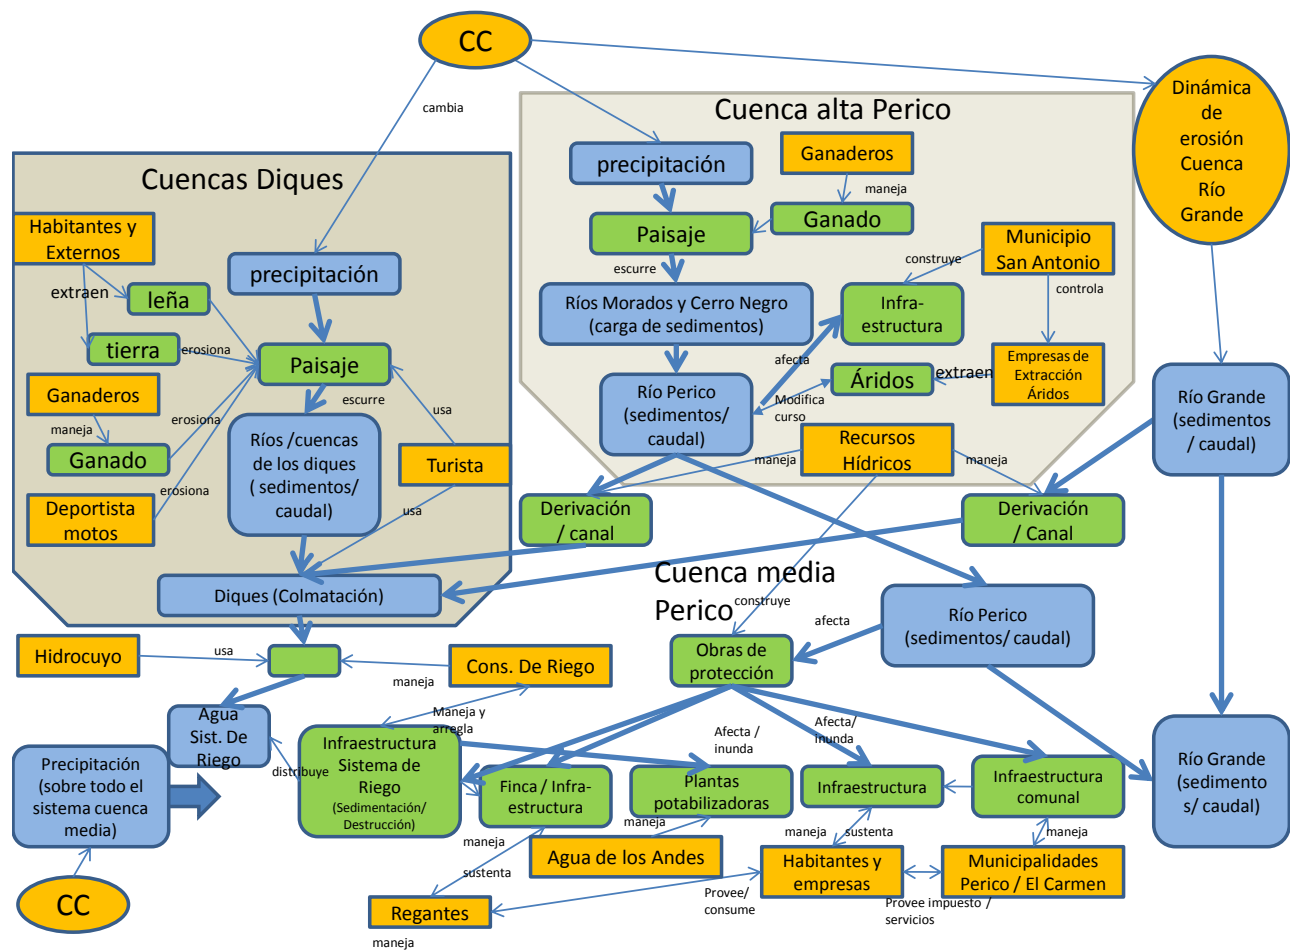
CC

cambia

Dinámica de erosión Cuenca Río Grande

Cuenca alta Perico

precipitación

Ganaderos

maneja

Ganado

Paisaje

escurre

Municipio San Antonio

construye

controla

Ríos Morados y Cerro Negro (carga de sedimentos)

Infra-estructura

afecta

Empresas de Extracción Áridos

Áridos

extraen

Río Perico (sedimentos/ caudal)

Modifica curso

Recursos Hídricos

maneja

maneja

Cuencas Diques

Habitantes y Externos

extraen

leña

precipitación

tierra

erosiona

Paisaje

Ganaderos

erosiona

escurre

usa

maneja

Ríos /cuencas de los diques ( sedimentos/ caudal)

Ganado

Turista

erosiona

Deportista motos

usa

Derivación / canal

Derivación / Canal

Río Grande (sedimentos / caudal)

Diques (Colmatación)

Cuenca media Perico

construye

afecta

Río Perico (sedimentos/ caudal)

Hidrocuyo

usa

Cons. De Riego

maneja

Obras de protección

Agua Sist. De Riego

Manejа y arregla

Infraestructura Sistema de Riego (Sedimentación/ Destrucción)

Afecta / inunda

Afecta/ inunda

Precipitación (sobre todo el sistema cuenca media)

distribuye

Finca / Infra-estructura

Plantas potabilizadoras

Infraestructura

Infraestructura comunal

Río Grande (sedimento s/ caudal)

maneja

maneja

sustenta

maneja

maneja

Agua de los Andes

Habitantes y empresas

Municipalidades Perico / El Carmen

sustenta

CC

Provee/ consume

Provee impuesto / servicios

Regantes

maneja